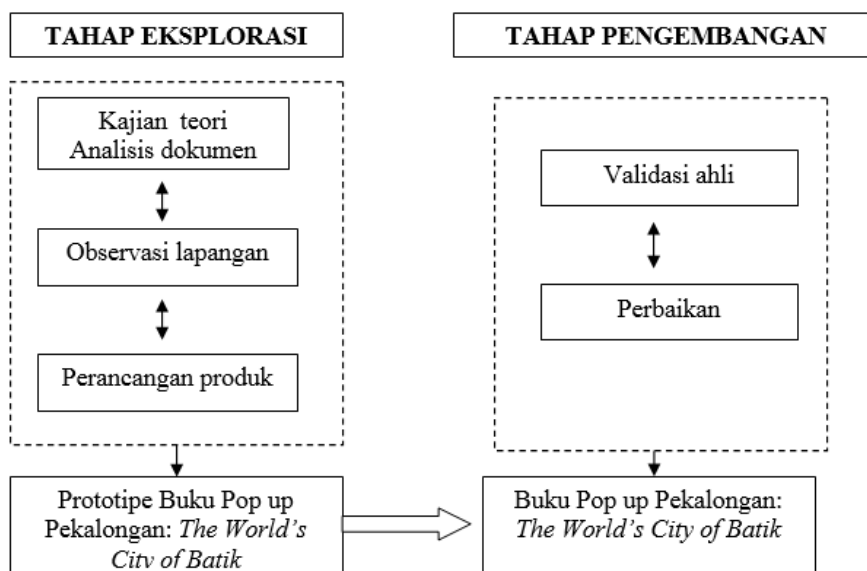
TAHAP EKSPLORASI

Kajian teori
Analisis dokumen

Observasi lapangan

Perancangan produk

Prototipe Buku Pop up Pekalongan: *The World's City of Batik*

TAHAP PENGEMBANGAN

Validasi ahli

Perbaikan

Buku Pop up Pekalongan: *The World's City of Batik*